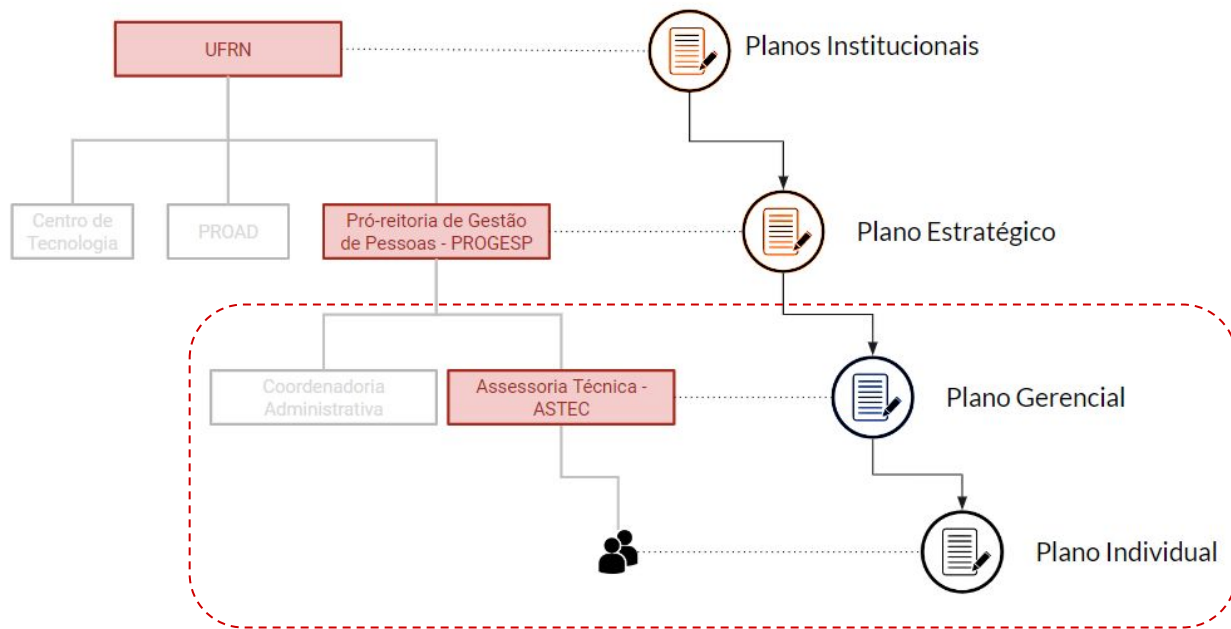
UFRN

Planos Institucionais

Centro de Tecnologia

PROAD

Pró-reitoria de Gestão de Pessoas - PROGESP

Plano Estratégico

Coordenadoria Administrativa

Assessoria Técnica - ASTEC

Plano Gerencial

Plano Individual